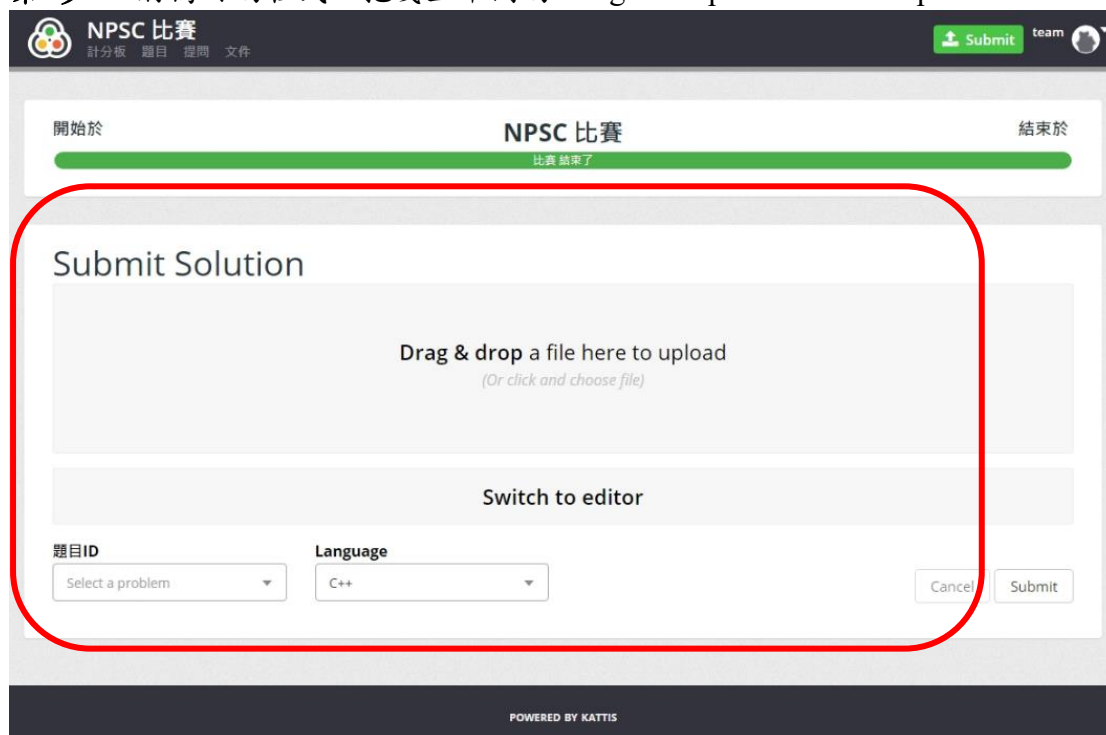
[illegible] Drag & drop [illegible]

NPSC 比賽
計分板 題目 提問 文件

Submit team

開始於

NPSC 比賽

結束於

比賽 結束了

Submit Solution

**Drag & drop** a file here to upload
(Or click and choose file)

Switch to editor

題目ID
Select a problem

Language
C++

Cancel Submit

POWERED BY KATTIS